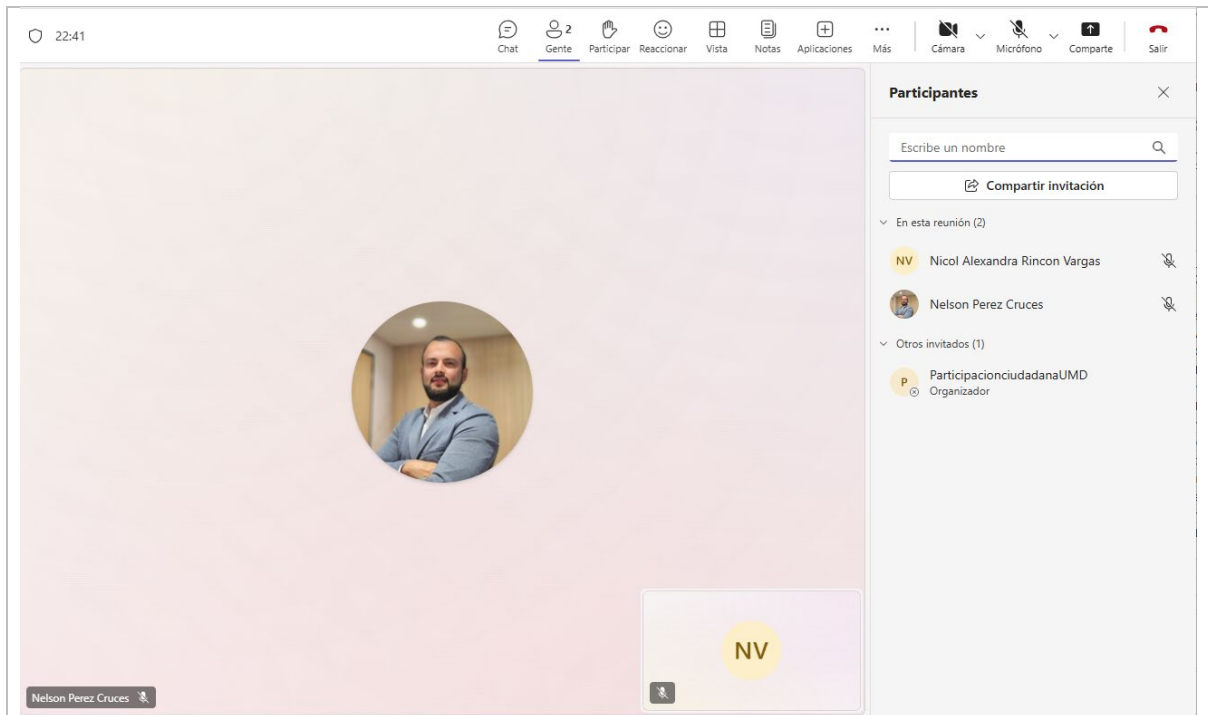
22:41

Chat 2 Gente Participar Reaccionar Vista Notas Aplicaciones Más Cámara Micrófono Comparte Salir

Participantes

Escribe un nombre

Compartir invitación

En esta reunión (2)

NV Nicol Alexandra Rincon Vargas

Nelson Perez Cruces

Otros invitados (1)

P ParticipacionciudadanaUMD
Organizador

NV

Nelson Perez Cruces